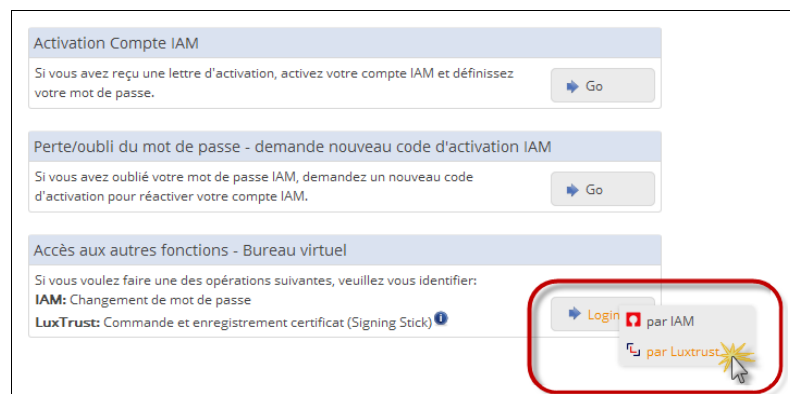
Activation Compte IAM

Si vous avez reçu une lettre d'activation, activez votre compte IAM et définissez votre mot de passe.

Go

Perte/oubli du mot de passe - demande nouveau code d'activation IAM

Si vous avez oublié votre mot de passe IAM, demandez un nouveau code d'activation pour réactiver votre compte IAM.

Go

Accès aux autres fonctions - Bureau virtuel

Si vous voulez faire une des opérations suivantes, veuillez vous identifier:
**IAM:** Changement de mot de passe
**LuxTrust:** Commande et enregistrement certificat (Signing Stick)

Login

par IAM

par Luxtrust